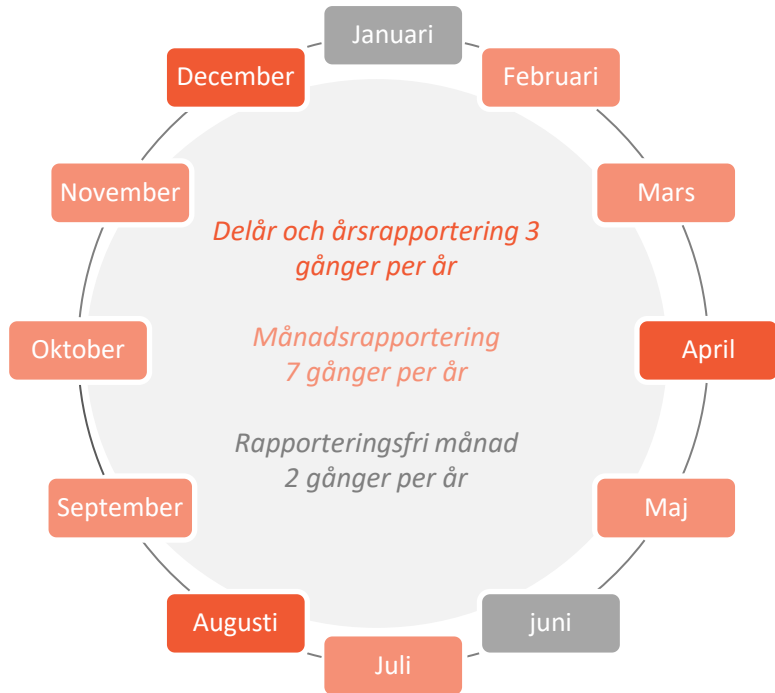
Januari
Februari
Mars
April
Maj
juni
Juli
Augusti
September
Oktober
November
December

Delår och årsrapportering 3 gånger per år

Månadsrapportering 7 gånger per år

Rapporteringsfri månad 2 gånger per år